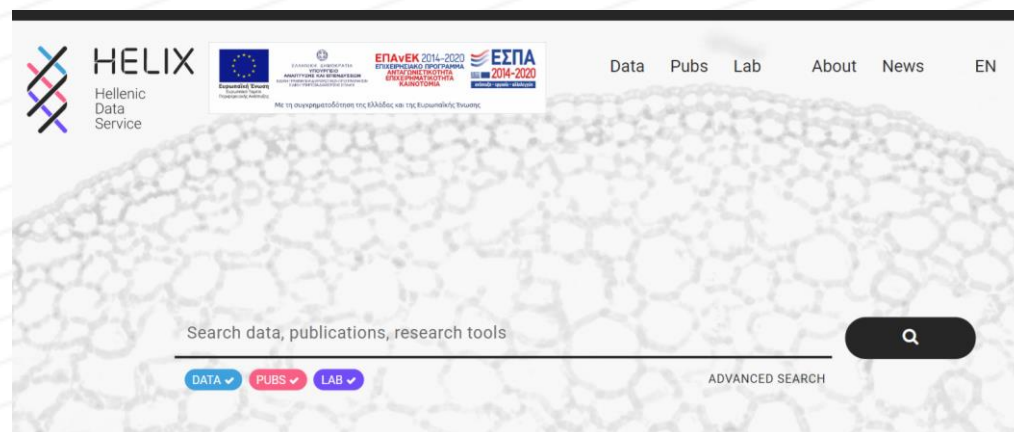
HELIX
Hellenic Data Service

Ευρωπαϊκή Ένωση
Ευρωπαϊκό Ταμείο Περιφερειακής Ανάπτυξης

ΕΛΛΗΝΙΚΗ ΔΗΜΟΚΡΑΤΙΑ
ΥΠΟΥΡΓΕΙΟ ΑΝΑΠΤΥΞΗΣ ΚΑΙ ΕΠΕΝΔΥΣΕΩΝ
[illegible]

ΕΠΑνΕΚ 2014-2020
ΕΠΙΧΕΙΡΗΣΙΑΚΟ ΠΡΟΓΡΑΜΜΑ
ΑΝΤΑΓΩΝΙΣΤΙΚΟΤΗΤΑ
ΕΠΙΧΕΙΡΗΜΑΤΙΚΟΤΗΤΑ
ΚΑΙΝΟΤΟΜΙΑ

ΕΣΠΑ
2014-2020
ανάπτυξη - εργασία - αλληλεγγύη

Με τη συγχρηματοδότηση της Ελλάδας και της Ευρωπαϊκής Ένωσης

Data Pubs Lab About News EN

Search data, publications, research tools

DATA ✔ PUBS ✔ LAB ✔

ADVANCED SEARCH